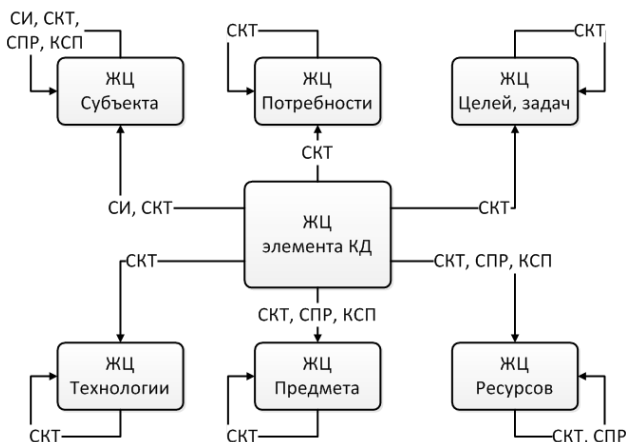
СИ, СКТ, СПР, КСП

ЖЦ Субъекта

СКТ

ЖЦ Потребности

СКТ

ЖЦ Целей, задач

СКТ

СИ, СКТ

ЖЦ элемента КД

СКТ

СКТ

СКТ, СПР, КСП

СКТ, СПР, КСП

ЖЦ Технологии

ЖЦ Предмета

ЖЦ Ресурсов

СКТ

СКТ

СКТ, СПР